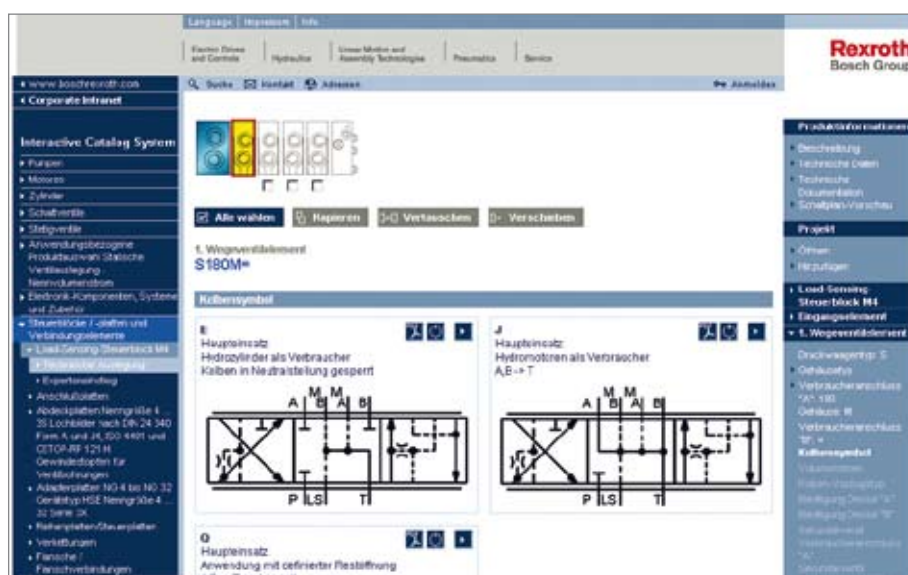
Language | Impressum | Info

Electric Drives and Controls | Hydraulics | Linear Motion and Assembly Technologies | Pneumatics | Service

Rexroth
Bosch Group

‹ www.boschrexroth.com
‹ Corporate Intranet

Suche | Kontakt | Adressen | Anmelden

Interactive Catalog System
▸ Pumpen
▸ Motoren
▸ Zylinder
▸ Schaltventile
▸ Stetigventile
▸ Anwendungsbezogene Produktauswahl Statische Ventilauslegung Nennvolumenstrom
▸ Elektronik-Komponenten, Systeme und Zubehör
▾ Steuerblöcke / -platten und Verbindungselemente
▾ Load-Sensing Steuerblock M4
▸ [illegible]
▸ Expertenmodus
▸ Anschlußplatten
▸ Abdeckplatten Nenngröße 4 ... 35 Lochbilder nach DIN 24 340 Form A und ... ISO 4401 und CETOP-RP 121 H Gewindestopfen für Verschraubungen
▸ Adapterplatten NG 4 bis NG 32 Gerätetyp HSE Nenngröße 4 ... 32 Serie 3X
▸ Reihenplatten/Steuerplatten
▸ Verkettungen
▸ Flansche / Flanschverbindungen

Alle wählen | Kopieren | Vertauschen | Verschieben

1. Wegeventilelement
S180M=

Kolbensymbol

E
Haupteinsatz
Hydrozylinder als Verbraucher
Kolben in Neutralstellung gesperrt

J
Haupteinsatz
Hydromotoren als Verbraucher
A,B -> T

M M
A B A B
P LS T

M M
A B A B
P LS T

Q
Haupteinsatz
Anwendung mit definierter Restöffnung

Produktinformationen
Beschreibung
Technische Daten
Technische Dokumentation
Schaltplan-Vorschau

Projekt
Öffnen
Hinzufügen

‹ Load-Sensing Steuerblock M4
‹ Eingangselement
▾ 1. Wegeventilelement
Druckwaagentyp: S
Gehäusetyp
Verbraucheranschluss "A": 180
Gehäuse: M
Verbraucheranschluss "B": =
Kolbensymbol
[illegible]